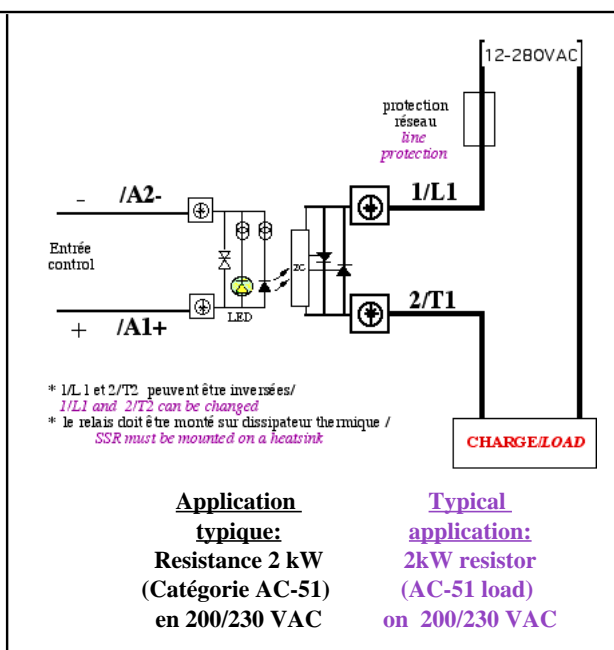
12-280VAC

protection réseau
line protection

- /A2-

1/L1

Entrée control

ZC

+ /A1+

LED

2/T1

* 1/L1 et 2/T2 peuvent être inversées/
1/L1 and 2/T2 can be changed
* le relais doit être monté sur dissipateur thermique /
SSR must be mounted on a heatsink

CHARGE/LOAD

Application typique:
Resistance 2 kW
(Catégorie AC-51)
en 200/230 VAC

Typical application:
2kW resistor
(AC-51 load)
on 200/230 VAC